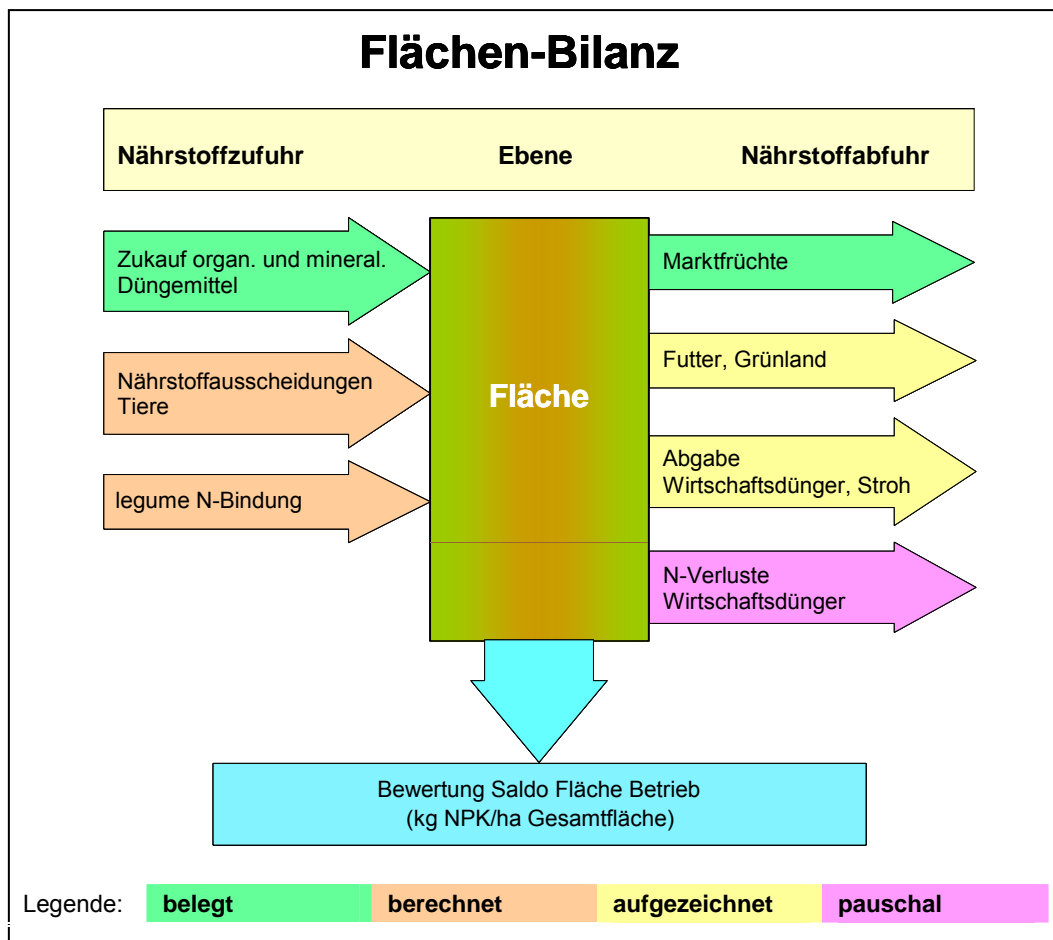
Flächen-Bilanz

Nährstoffzufuhr
Ebene
Nährstoffabfuhr

Zukauf organ. und mineral. Düngemittel

Nährstoffausscheidungen Tiere

legume N-Bindung

Fläche

Marktfrüchte

Futter, Grünland

Abgabe Wirtschaftsdünger, Stroh

N-Verluste Wirtschaftsdünger

Bewertung Saldo Fläche Betrieb
(kg NPK/ha Gesamtfläche)

Legende: belegt berechnet aufgezeichnet pauschal